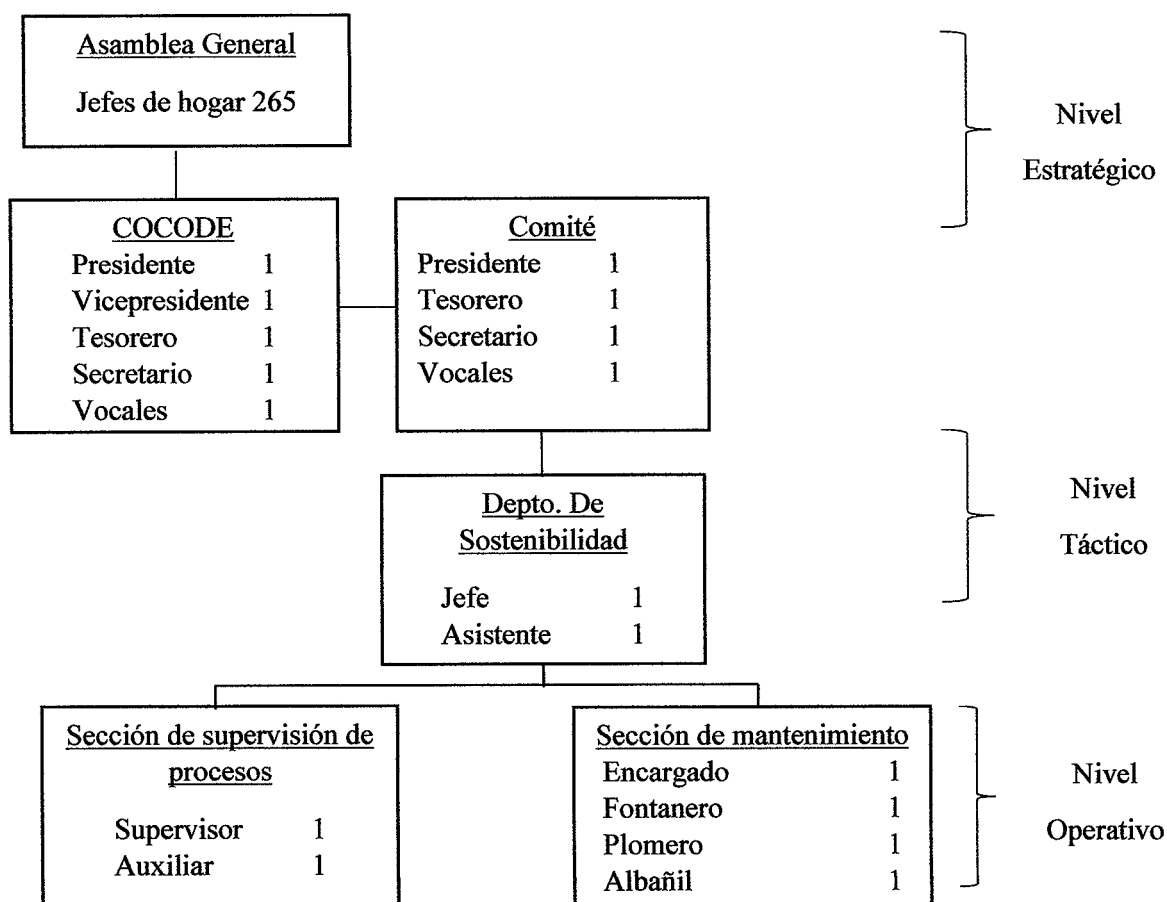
Asamblea General

Jefes de hogar 265

Nivel Estratégico

COCODE
Presidente 1
Vicepresidente 1
Tesorero 1
Secretario 1
Vocales 1

Comité
Presidente 1
Tesorero 1
Secretario 1
Vocales 1

Depto. De Sostenibilidad

Jefe 1
Asistente 1

Nivel Táctico

Sección de supervisión de procesos

Supervisor 1
Auxiliar 1

Sección de mantenimiento
Encargado 1
Fontanero 1
Plomero 1
Albañil 1

Nivel Operativo